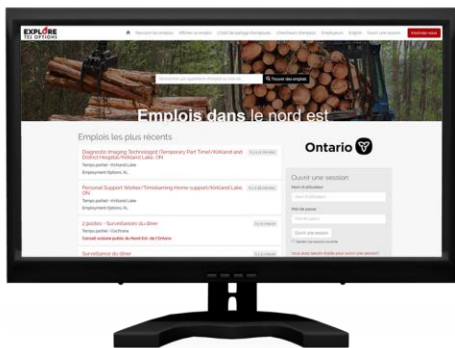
EXPLORE TES OPTIONS

Parcourir les emplois Afficher un emploi Outil de partage d'employés Chercheurs d'emploi Employeurs English Ouvrir une session S'inscrire

Recherche par mot-clé
Trouver des emplois

Emplois dans le nord est

Emplois les plus récents

Diagnostic Imaging Technologist (Temporary Part Time) (Kirkland and District Hospital) Kirkland Lake, ON
Temps partiel - Kirkland Lake
Employment Options, KL

Personal Support Worker (Timiskaming Home Support) Kirkland Lake, ON
Temps partiel - Kirkland Lake
Employment Options, KL

2 postes - Surveillance du dîner
Temps partiel - Cochrane
Conseil scolaire public du Nord-Est de l'Ontario

Surveillance du dîner

Ontario

Ouvrir une session
Nom d'utilisateur
Mot de passe
Ouvrir une session